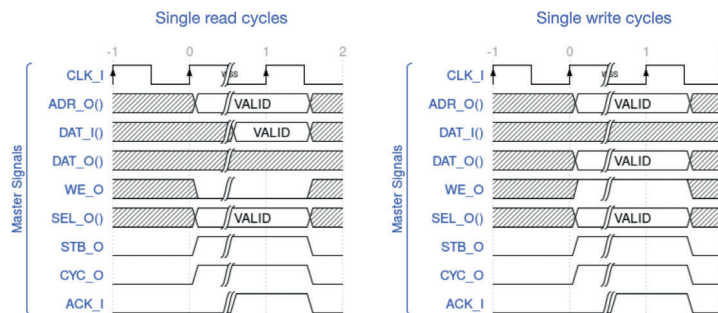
Single read cycles

-1 0 1 2

CLK_I
ADR_O()
DAT_I()
DAT_O()
WE_O
SEL_O()
STB_O
CYC_O
ACK_I

Master Signals

wss

VALID
VALID
VALID

Single write cycles

-1 0 1

CLK_I
ADR_O()
DAT_I()
DAT_O()
WE_O
SEL_O()
STB_O
CYC_O
ACK_I

Master Signals

wss

VALID
VALID
VALID